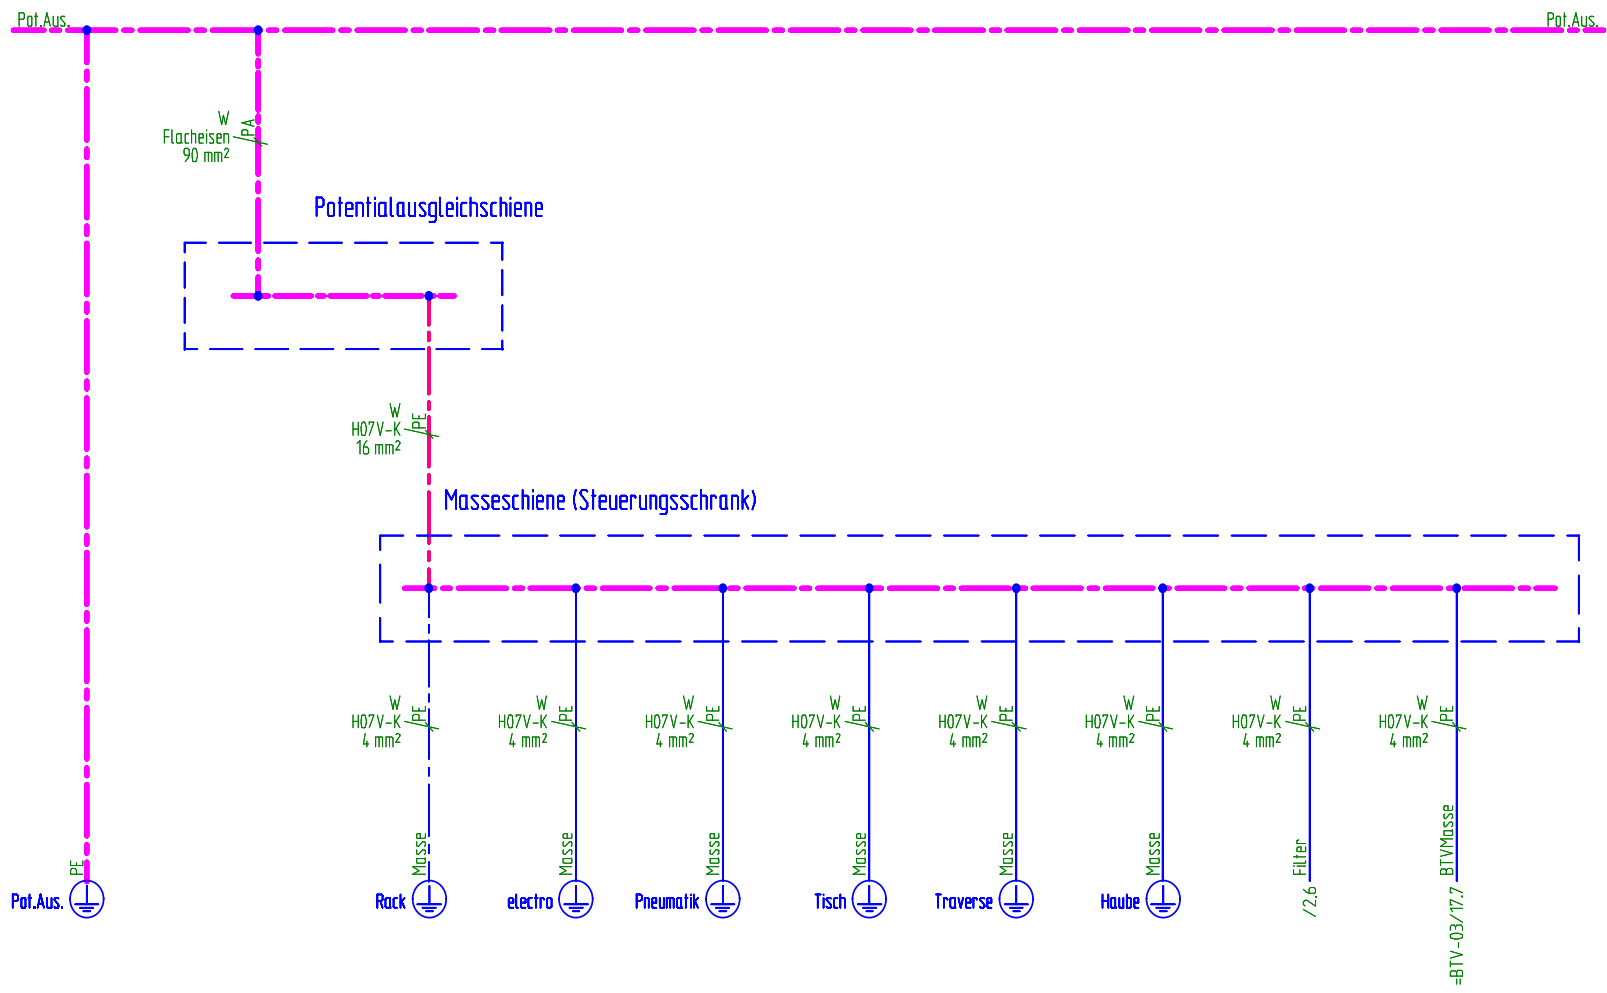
Pot.Aus.

Pot.Aus.

W
Flacheisen
90 mm²
PA

Potentialausgleichschiene

W
H07V-K
16 mm²
PE

Masseschiene (Steuerungsschrank)

W
H07V-K
4 mm²
PE

W
H07V-K
4 mm²
PE

W
H07V-K
4 mm²
PE

W
H07V-K
4 mm²
PE

W
H07V-K
4 mm²
PE

W
H07V-K
4 mm²
PE

W
H07V-K
4 mm²
PE

W
H07V-K
4 mm²
PE

PE
Pot.Aus.

Masse
Rack

Masse
electro

Masse
Pneumatik

Masse
Tisch

Masse
Traverse

Masse
Haube

Filter
/2.6

BTVMasse
=BTV-03/17.7